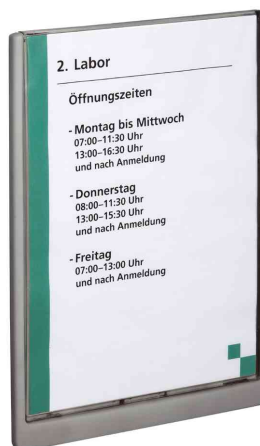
2. Labor

Öffnungszeiten

- Montag bis Mittwoch
07:00–11:30 Uhr
13:00–16:30 Uhr
und nach Anmeldung

- Donnerstag
08:00–11:30 Uhr
13:00–15:30 Uhr
und nach Anmeldung

- Freitag
07:00–13:00 Uhr
und nach Anmeldung